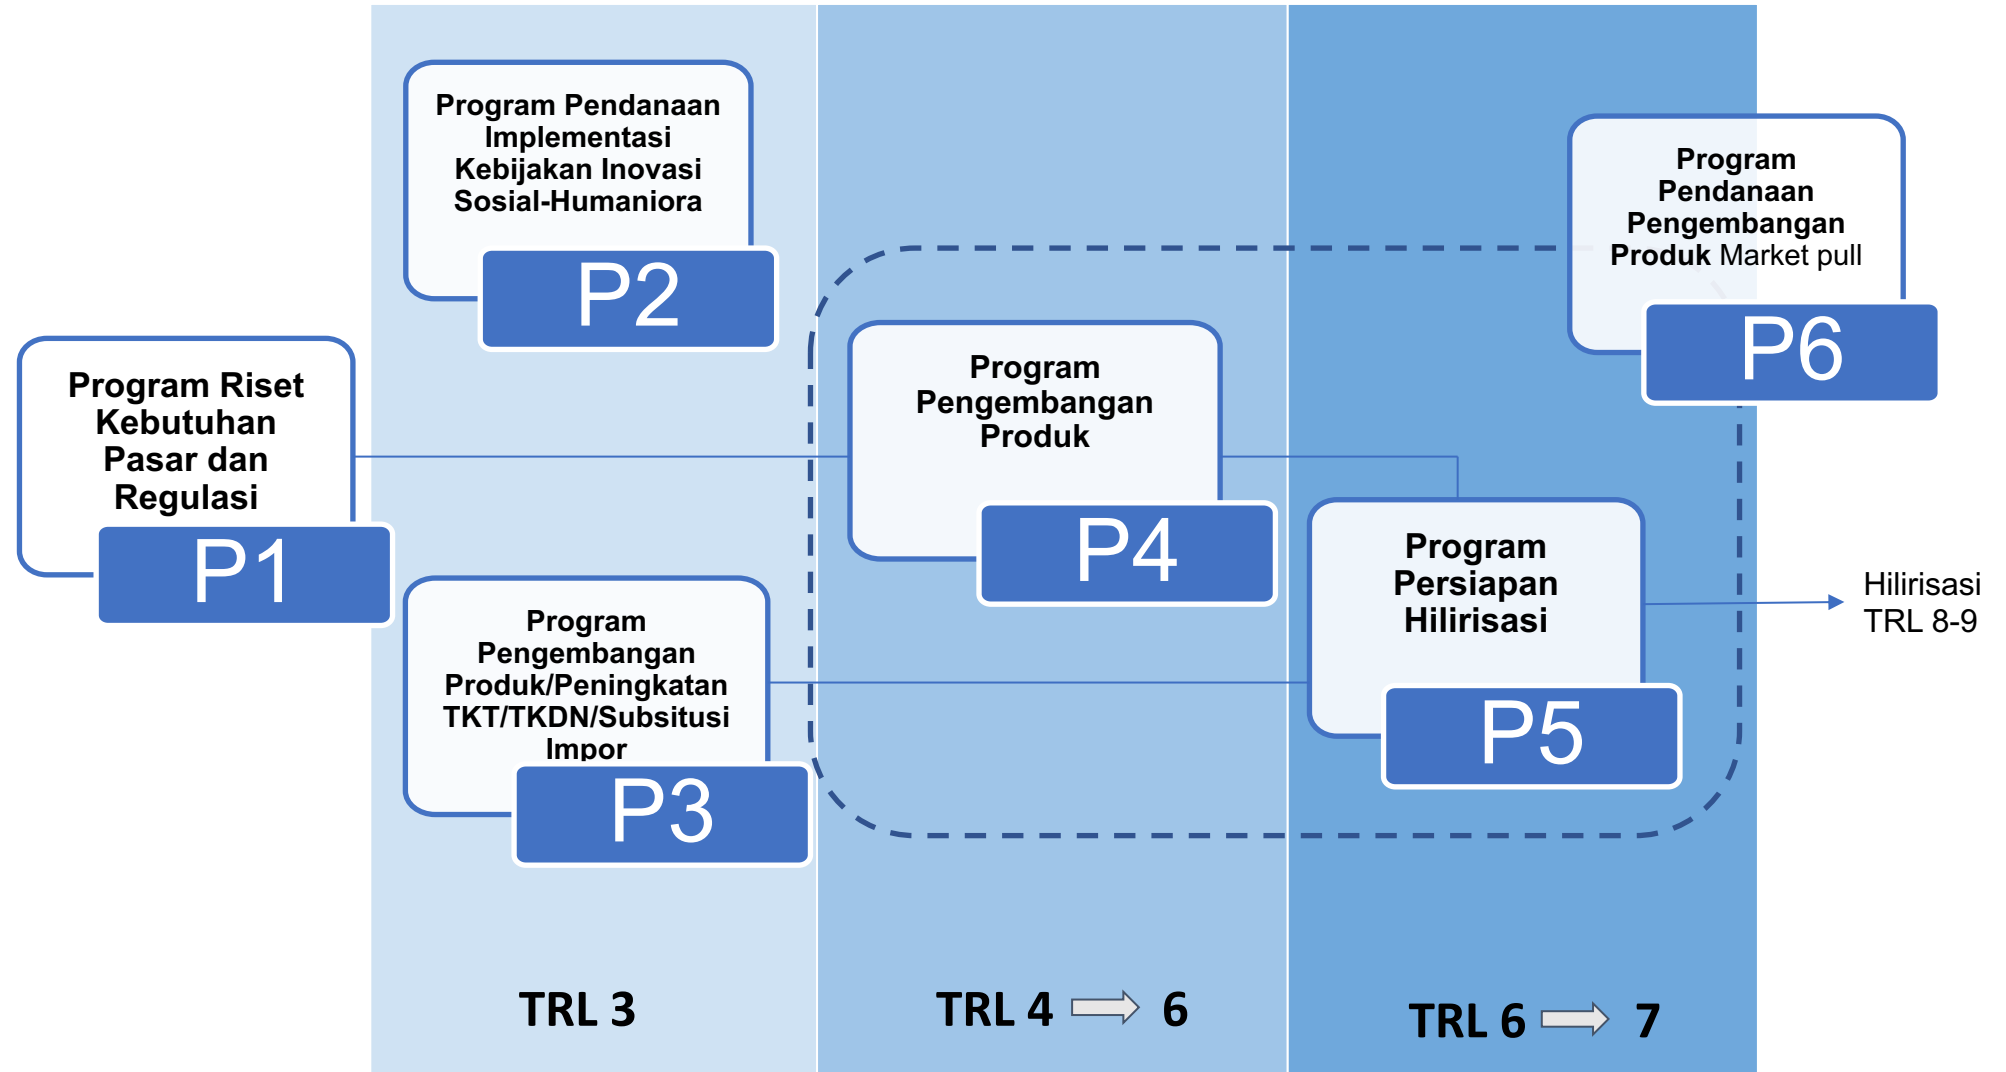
Program Pendanaan Implementasi Kebijakan Inovasi Sosial-Humaniora

P2

Program Pendanaan Pengembangan Produk Market pull

P6

Program Riset Kebutuhan Pasar dan Regulasi

P1

Program Pengembangan Produk

P4

Program Persiapan Hilirisasi

P5

Hilirisasi TRL 8-9

Program Pengembangan Produk/Peningkatan TKT/TKDN/Subsitusi Impor

P3

TRL 3

TRL 4 $\Rightarrow$ 6

TRL 6 $\Rightarrow$ 7